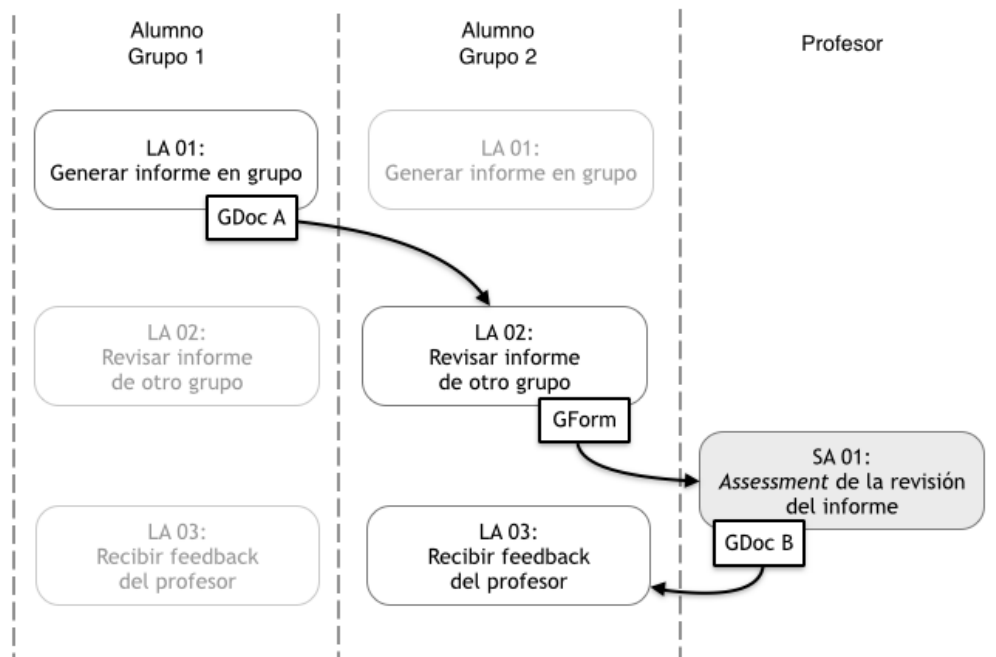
Alumno
Grupo 1

Alumno
Grupo 2

Profesor

LA 01:
Generar informe en grupo

GDoc A

LA 01:
Generar informe en grupo

LA 02:
Revisar informe de otro grupo

LA 02:
Revisar informe de otro grupo

GForm

SA 01:
*Assessment* de la revisión del informe

LA 03:
Recibir feedback del profesor

LA 03:
Recibir feedback del profesor

GDoc B